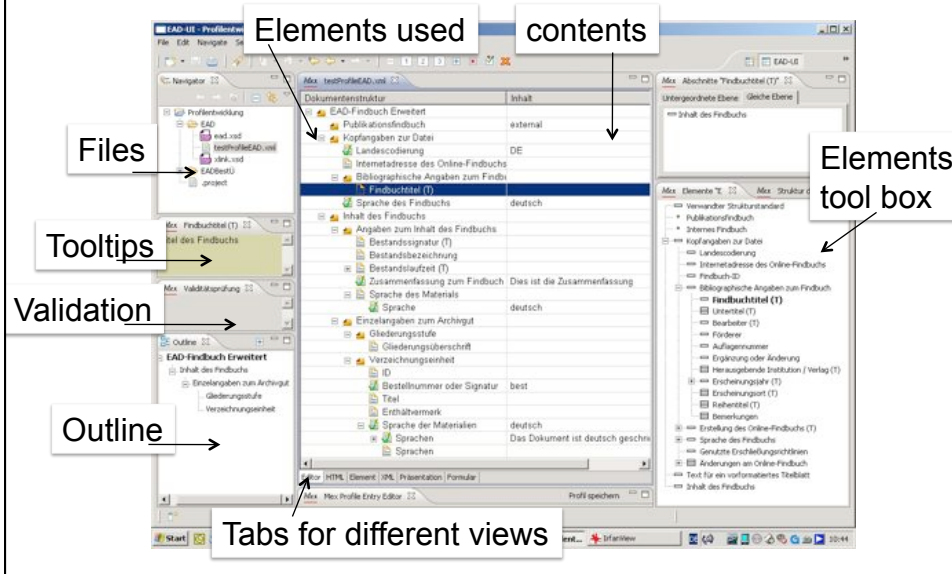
EAD-UI - Profilentw
File Edit Navigate Se

Elements used

contents

EAD-UI

Navigator

Profilentwicklung
EAD
ead.xsd
testProfileEAD.xml
xlink.xsd
EADBestÜ
.project

Files

Mex Findbuchtitel (T)
tel des Findbuchs

Tooltips

Mex Validitätsprüfung

Validation

Outline
EAD-Findbuch Erweitert
Inhalt des Findbuchs
Einzelangaben zum Archivgut
Gliederungsstufe
Verzeichnungseinheit

Outline

Mex testProfileEAD.xml

| Dokumentenstruktur | Inhalt |
|---|---|
| EAD-Findbuch Erweitert | |
| Publikationsfindbuch | external |
| Kopfangaben zur Datei | |
| Landescodierung | DE |
| Internetadresse des Online-Findbuchs | |
| Bibliographische Angaben zum Findbu | |
| Findbuchtitel (T) | |
| Sprache des Findbuchs | deutsch |
| Inhalt des Findbuchs | |
| Angaben zum Inhalt des Findbuchs | |
| Bestandssignatur (T) | |
| Bestandsbezeichnung | |
| Bestandslaufzeit (T) | |
| Zusammenfassung zum Findbuch | Dies ist die Zusammenfassung |
| Sprache des Materials | |
| Sprache | deutsch |
| Einzelangaben zum Archivgut | |
| Gliederungsstufe | |
| Gliederungsüberschrift | |
| Verzeichnungseinheit | |
| ID | |
| Bestellnummer oder Signatur | best |
| Titel | |
| Enthältvermerk | |
| Sprache der Materialien | deutsch |
| Sprachen | Das Dokument ist deutsch geschri |
| Sprachen | |

Editor HTML Element XML Präsentation Formular

Mex Mex Profile Entry Editor
Profil speichern

Tabs for different views

Mex Abschnitte "Findbuchtitel (T)"
Untergeordnete Ebene Gleiche Ebene
Inhalt des Findbuchs

Elements tool box

Mex Elemente "E Mex Struktur d
Verwandter Strukturstandard
Publikationsfindbuch
Internes Findbuch
Kopfangaben zur Datei
Landescodierung
Internetadresse des Online-Findbuchs
Findbuch-ID
Bibliographische Angaben zum Findbuch
Findbuchtitel (T)
Untertitel (T)
Bearbeiter (T)
Förderer
Auflagennummer
Ergänzung oder Änderung
Herausgebende Institution / Verlag (T)
Erscheinungsjahr (T)
Erscheinungsort (T)
Reihentitel (T)
Bemerkungen
Erstellung des Online-Findbuchs (T)
Sprache des Findbuchs
Genutzte Erschließungsrichtlinien
Änderungen am Online-Findbuch
Text für ein vorformatiertes Titelblatt
Inhalt des Findbuchs

Start
IrfanView
10:44